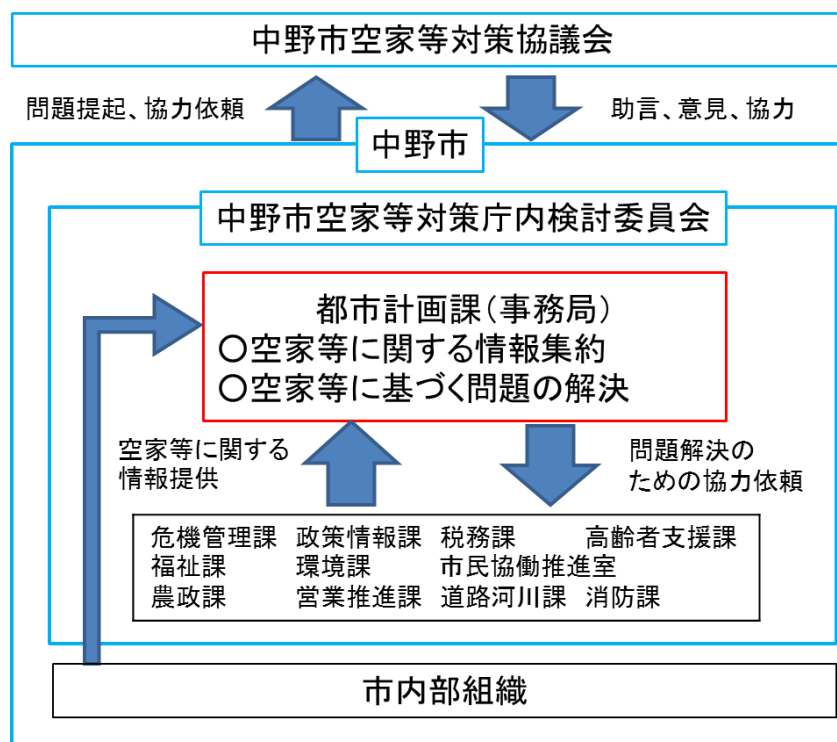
中野市空家等対策協議会

問題提起、協力依頼

助言、意見、協力

中野市

中野市空家等対策庁内検討委員会

都市計画課（事務局）
〇空家等に関する情報集約
〇空家等に基づく問題の解決

空家等に関する情報提供

問題解決のための協力依頼

危機管理課　政策情報課　税務課　高齢者支援課
福祉課　環境課　市民協働推進室
農政課　営業推進課　道路河川課　消防課

市内部組織